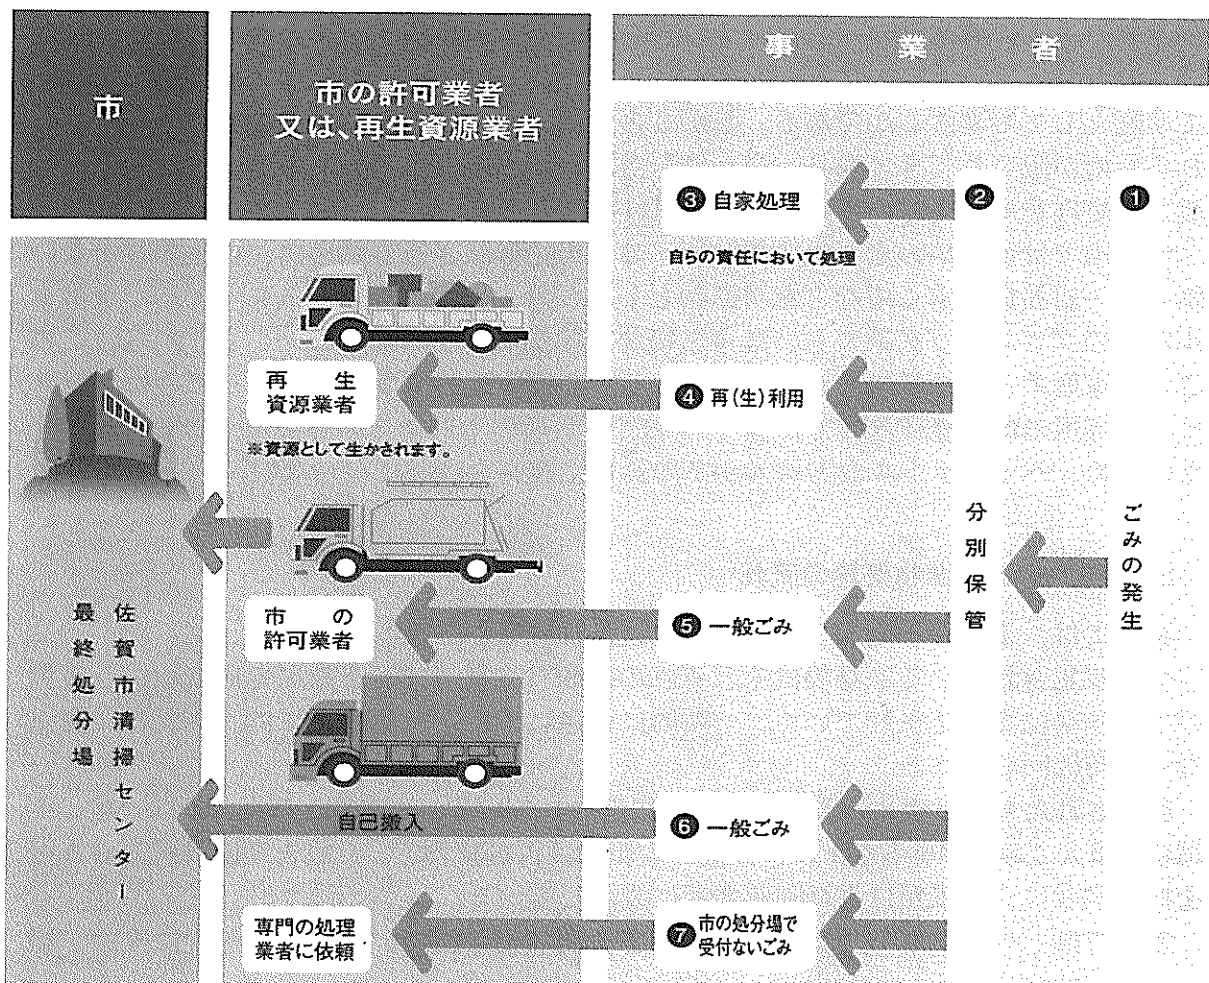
市

市の許可業者
又は、再生資源業者

事　業　者

❸ 自家処理

自らの責任において処理

❷

❶

再生
資源業者

※資源として生かされます。

❹ 再(生)利用

分別保管

ごみの発生

佐賀市清掃センター

最終処分場

市の
許可業者

❺ 一般ごみ

自己搬入

❻ 一般ごみ

専門の処理
業者に依頼

❼ 市の処分場で
受付ないごみ